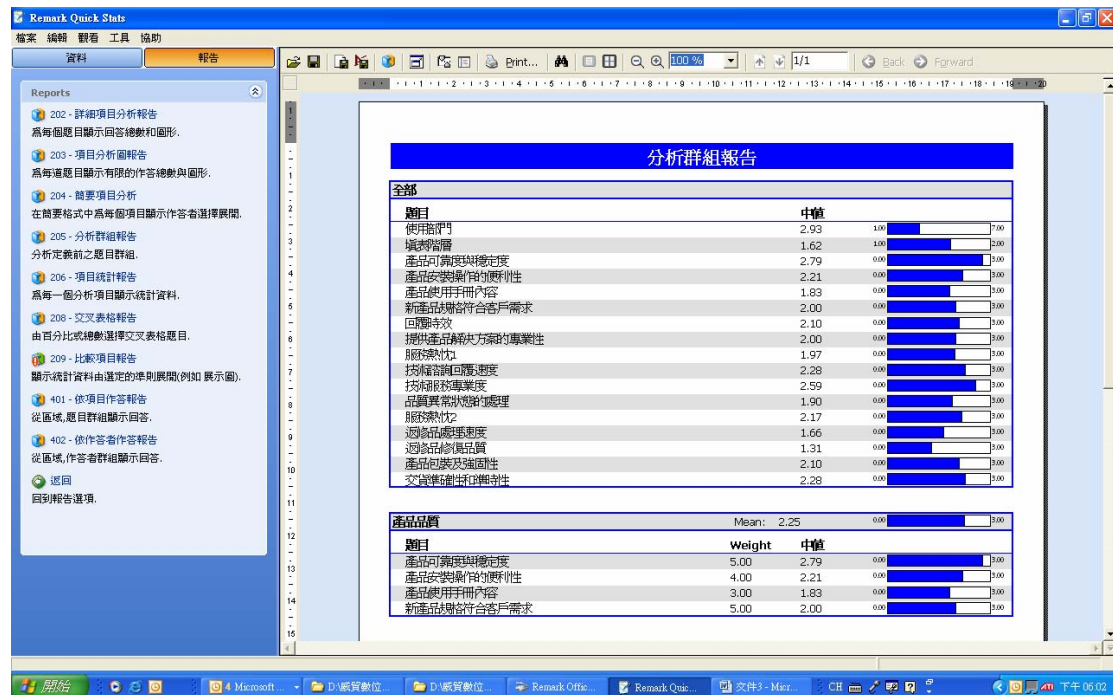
Remark Quick Stats

檔案 編輯 觀看 工具 協助

資料 報告

Print... 100% 1/1 Back Forward

Reports

202 - 詳細項目分析報告
為每個題目顯示回答總數和圖形.

203 - 項目分析圖報告
為每道題目顯示有限的作答總數與圖形.

204 - 簡要項目分析
在簡要格式中為每個項目顯示作答者選擇展開.

205 - 分析群組報告
分析定義前之題目群組.

206 - 項目統計報告
為每一個分析項目顯示統計資料.

208 - 交叉表格報告
由百分比或總數選擇交叉表格題目.

209 - 比較項目報告
顯示統計資料由選定的準則展開(例如 展示圖).

401 - 依項目作答報告
從區域,題目群組顯示回答.

402 - 依作答者作答報告
從區域,作答者群組顯示回答.

返回
回到報告選項.

分析群組報告

全部

| 題目 | 中值 | |
|---|---|---|
| 使用部門 | 2.93 | 1.00 7.00 |
| 填表階層 | 1.62 | 1.00 2.00 |
| 產品可靠度與穩定度 | 2.79 | 0.00 3.00 |
| 產品安裝操作的便利性 | 2.21 | 0.00 3.00 |
| 產品使用手冊內容 | 1.83 | 0.00 3.00 |
| 新產品規格符合客戶需求 | 2.00 | 0.00 3.00 |
| 回覆時效 | 2.10 | 0.00 3.00 |
| 提供產品解決方案的專業性 | 2.00 | 0.00 3.00 |
| 服務狀況1 | 1.97 | 0.00 3.00 |
| 技術諮詢回覆速度 | 2.28 | 0.00 3.00 |
| 技術服務專業度 | 2.59 | 0.00 3.00 |
| 品質異常狀態的處理 | 1.90 | 0.00 3.00 |
| 服務狀況2 | 2.17 | 0.00 3.00 |
| 退修品處理速度 | 1.66 | 0.00 3.00 |
| 退修品修復品質 | 1.31 | 0.00 3.00 |
| 產品包裝及強固性 | 2.10 | 0.00 3.00 |
| 交貨準確性和準時性 | 2.28 | 0.00 3.00 |

產品品質 Mean: 2.25 0.00 3.00

| 題目 | Weight | 中值 | |
|---|---|---|---|
| 產品可靠度與穩定度 | 5.00 | 2.79 | 0.00 3.00 |
| 產品安裝操作的便利性 | 4.00 | 2.21 | 0.00 3.00 |
| 產品使用手冊內容 | 3.00 | 1.83 | 0.00 3.00 |
| 新產品規格符合客戶需求 | 5.00 | 2.00 | 0.00 3.00 |

開始 4 Microsoft ... D:\威賀數位... D:\威賀數位... Remark Offic... Remark Quic... 文件3 - Micr... CH 下午 06:02